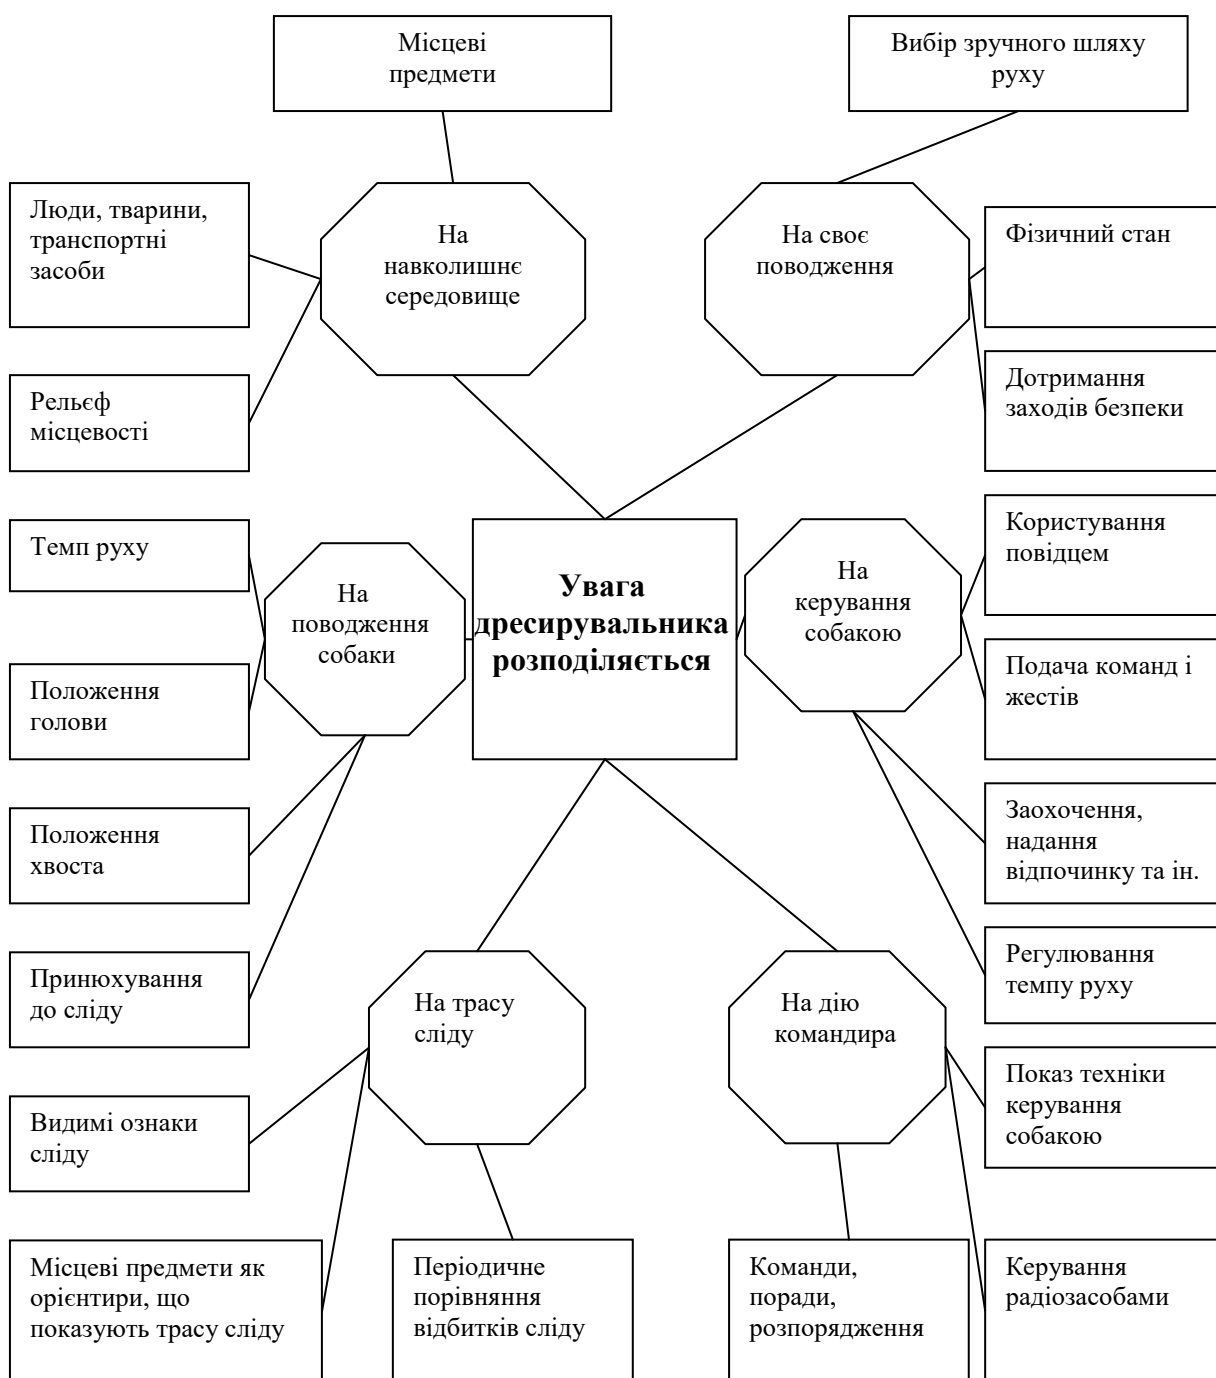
Місцеві предмети

Вибір зручного шляху руху

Люди, тварини, транспортні засоби

На навколишнє середовище

На своє поводження

Фізичний стан

Рельєф місцевості

Дотримання заходів безпеки

Темп руху

На поводження собаки

**Увага дресирувальника розподіляється**

На керування собакою

Користування повідцем

Положення голови

Подача команд і жестів

Положення хвоста

Заохочення, надання відпочинку та ін.

Принюхування до сліду

На трасу сліду

На дію командира

Регулювання темпу руху

Видимі ознаки сліду

Показ техніки керування собакою

Місцеві предмети як орієнтири, що показують трасу сліду

Періодичне порівняння відбитків сліду

Команди, поради, розпорядження

Керування радіозасобами